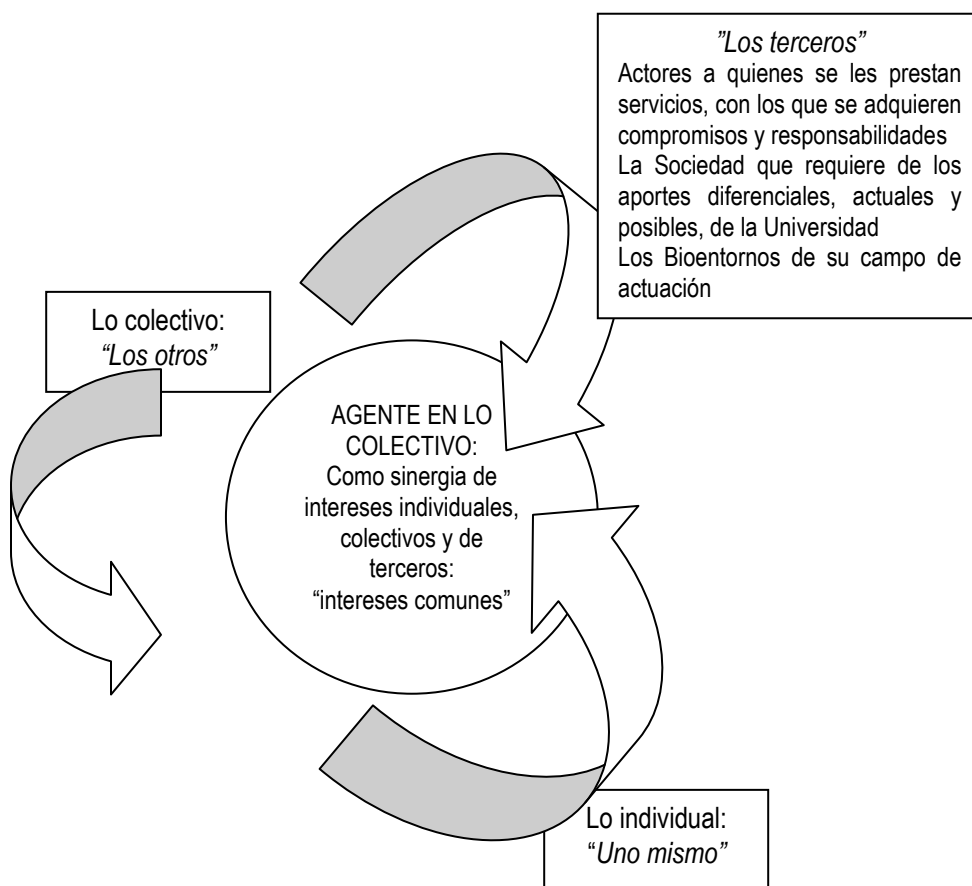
”Los terceros”
Actores a quienes se les prestan servicios, con los que se adquieren compromisos y responsabilidades
La Sociedad que requiere de los aportes diferenciales, actuales y posibles, de la Universidad
Los Bioentornos de su campo de actuación

Lo colectivo:
“Los otros”

AGENTE EN LO COLECTIVO:
Como sinergia de intereses individuales, colectivos y de terceros:
“intereses comunes”

Lo individual:
“Uno mismo”